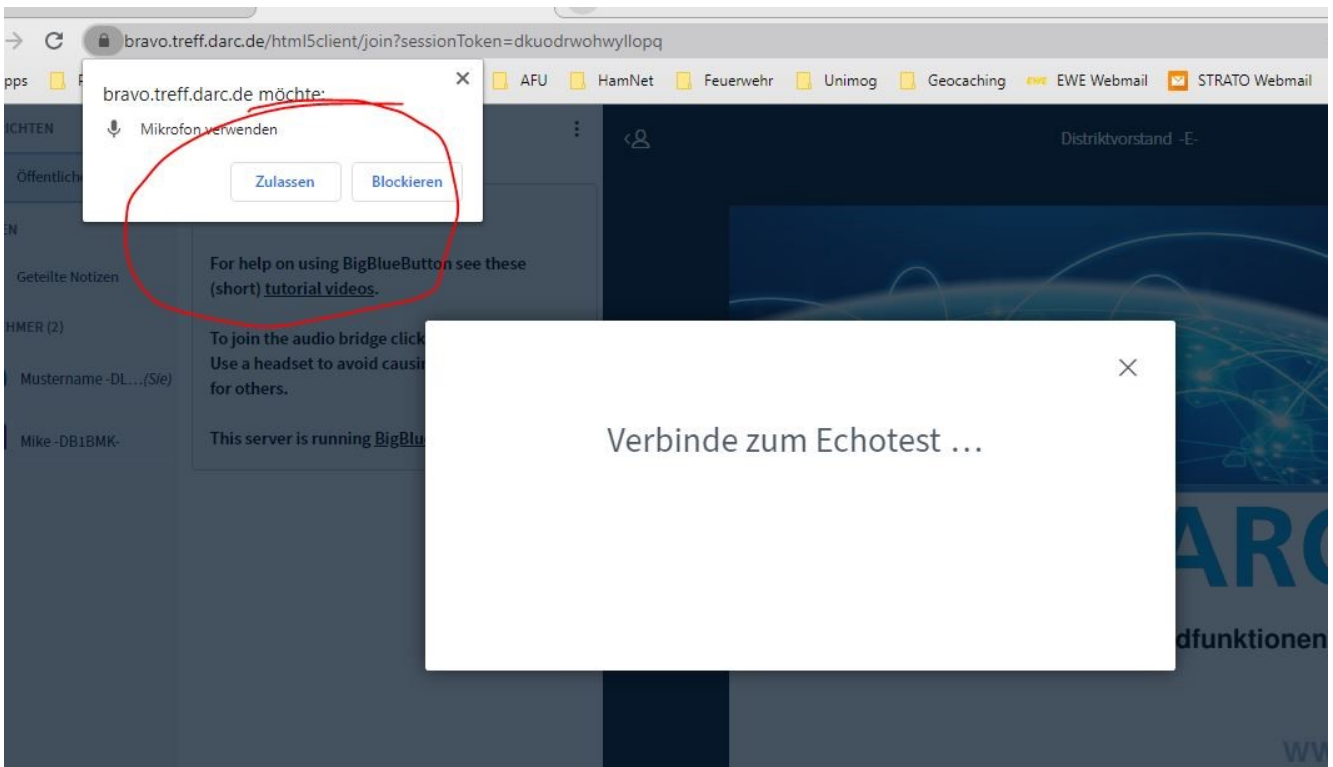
bravo.treff.darc.de/html5client/join?sessionToken=dkuodrwohwyllopq

pps | AFU | HamNet | Feuerwehr | Unimog | Geocaching | EWE Webmail | STRATO Webmail

bravo.treff.darc.de möchte:

Mikrofon verwenden

Zulassen

Blockieren

ICHTEN

Öffentlich

EN

Geteilte Notizen

HMER (2)

Mustername -DL…(Sie)

Mike -DB1BMK-

For help on using BigBlueButton see these (short) tutorial videos.

To join the audio bridge click
Use a headset to avoid causi
for others.

This server is running BigBlu

Distriktvorstand -E-

Verbinde zum Echotest …

ARC

dfunktionen

WW